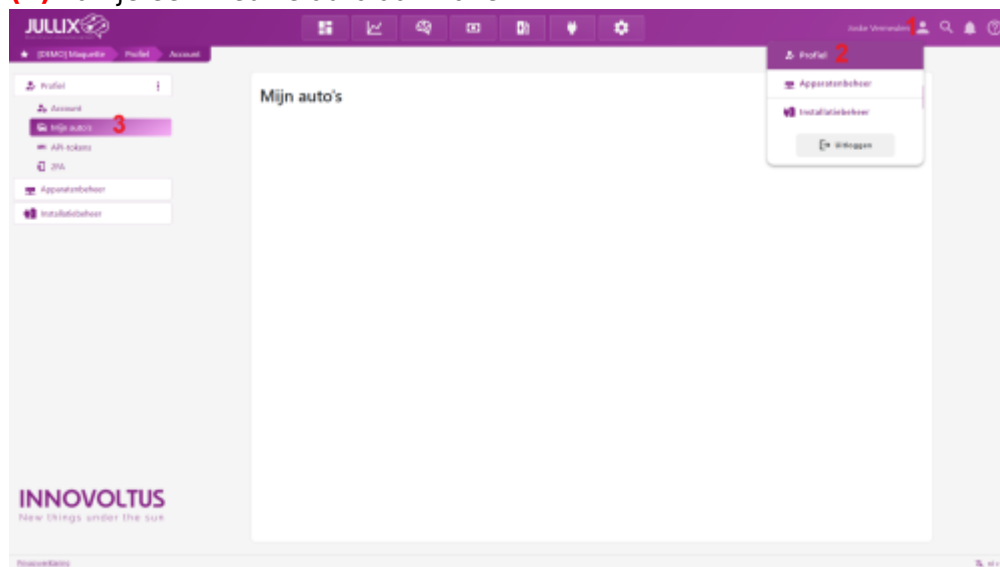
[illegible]

JULLUX

[DEMO] Maquette Profiel Account

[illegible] 1

Profiel 2

Apparatenbeheer

Installatiebeheer

Uitloggen

Profiel

Account

Mijn auto's 3

API-tokens

2FA

Apparatenbeheer

Installatiebeheer

Mijn auto's

INNOVOLTUS

New things under the sun

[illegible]